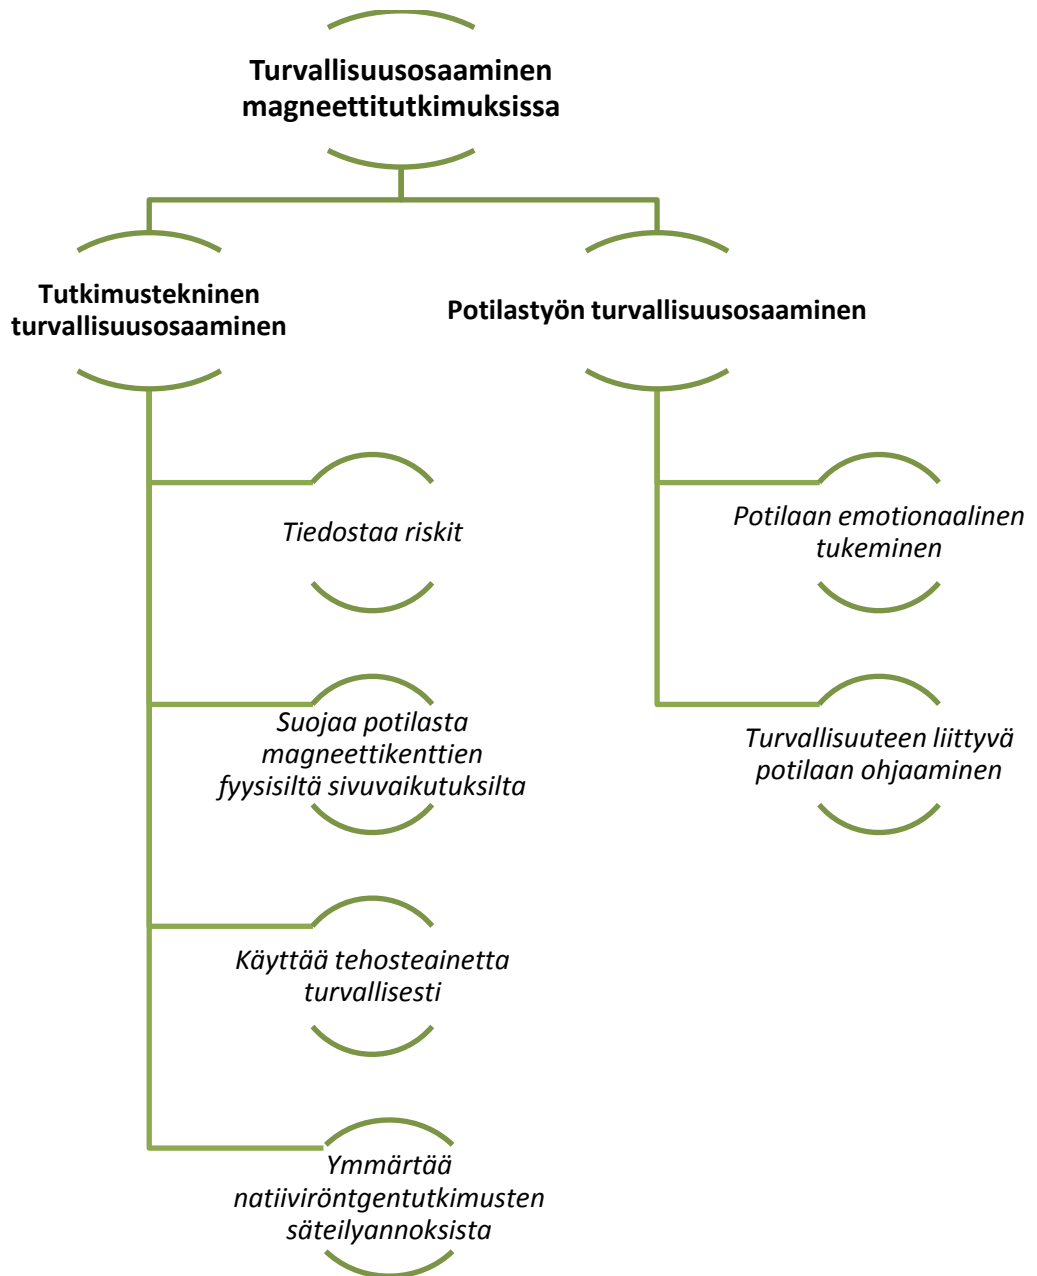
Turvallisuusosaaminen magneettitutkimuksissa

Tutkimustekninen turvallisuusosaaminen

Potilastyön turvallisuusosaaminen

Tiedostaa riskit

Suojaa potilasta magneettikenttien fyysisiltä sivuvaikutuksilta

Käyttää tehosteainetta turvallisesti

Ymmärtää natiiviröntgentutkimusten säteilyannoksista

Potilaan emotionaalinen tukeminen

Turvallisuuteen liittyvä potilaan ohjaaminen